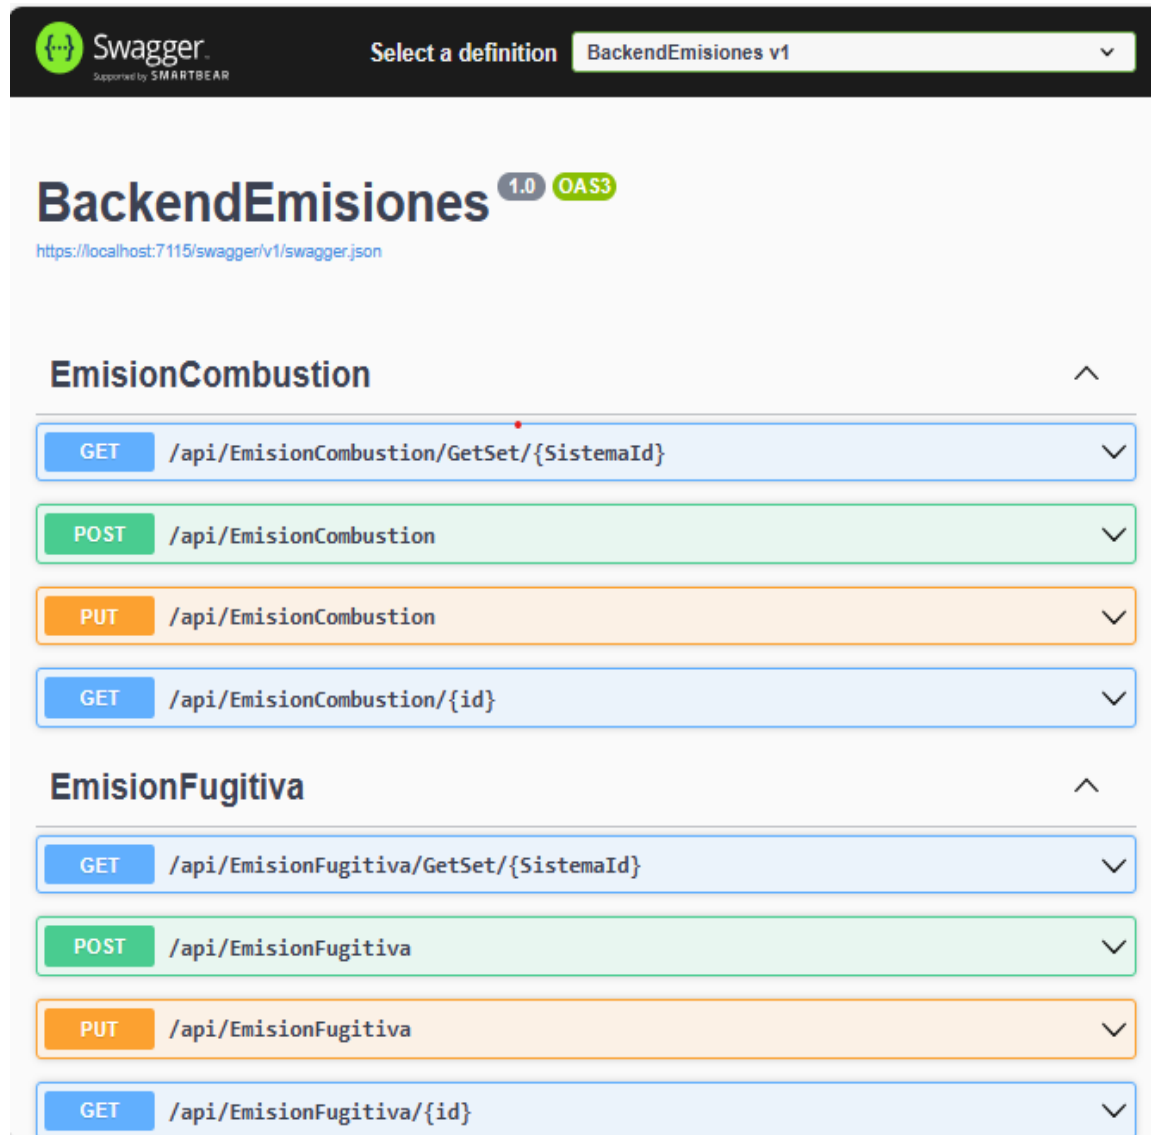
Swagger
Supported by SMARTBEAR

Select a definition BackendEmisiones v1

BackendEmisiones 1.0 OAS3
https://localhost:7115/swagger/v1/swagger.json

EmisionCombustion

GET /api/EmisionCombustion/GetSet/{SistemaId}

POST /api/EmisionCombustion

PUT /api/EmisionCombustion

GET /api/EmisionCombustion/{id}

EmisionFugitiva

GET /api/EmisionFugitiva/GetSet/{SistemaId}

POST /api/EmisionFugitiva

PUT /api/EmisionFugitiva

GET /api/EmisionFugitiva/{id}